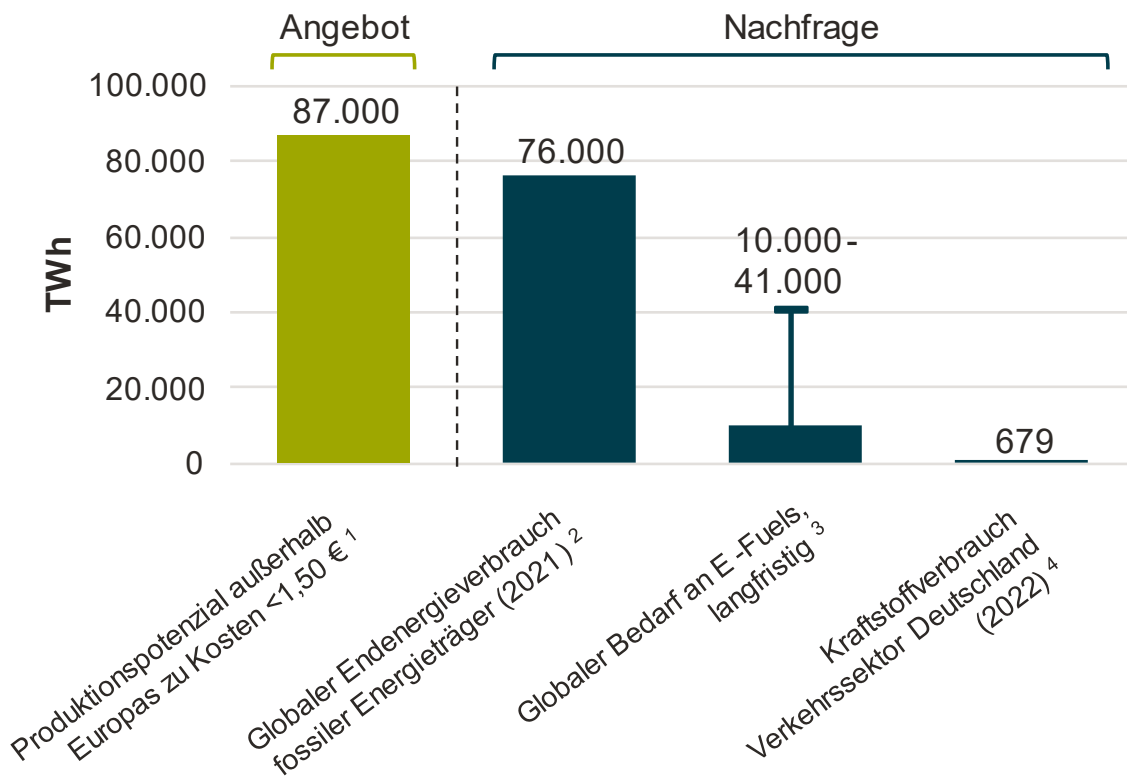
Angebot

Nachfrage

100.000
80.000
60.000
40.000
20.000
0

TWh

87.000

76.000

10.000 - 41.000

679

Produktionspotenzial außerhalb Europas zu Kosten <1,50 € $^1$

Globaler Endenergieverbrauch fossiler Energieträger (2021) $^2$

Globaler Bedarf an E-Fuels, langfristig $^3$

Kraftstoffverbrauch Verkehrssektor Deutschland (2022) $^4$